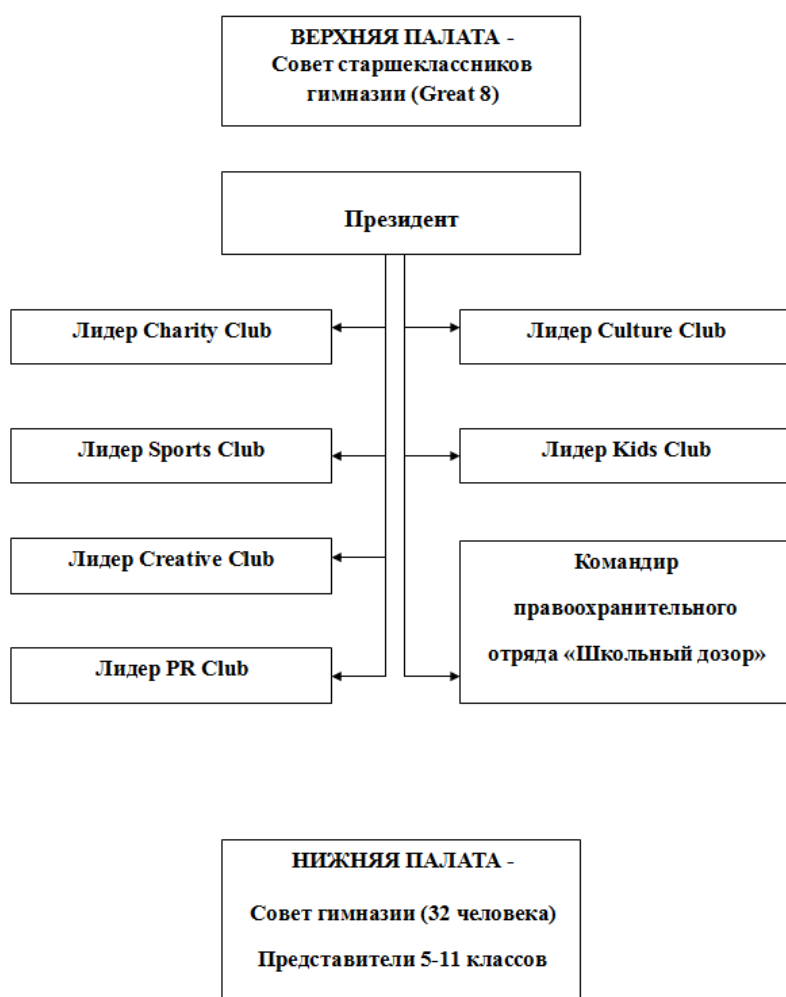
ВЕРХНЯЯ ПАЛАТА -
Совет старшеклассников гимназии (Great 8)

Президент

Лидер Charity Club

Лидер Culture Club

Лидер Sports Club

Лидер Kids Club

Лидер Creative Club

Командир правоохранительного отряда «Школьный дозор»

Лидер PR Club

НИЖНЯЯ ПАЛАТА -

Совет гимназии (32 человека)

Представители 5-11 классов